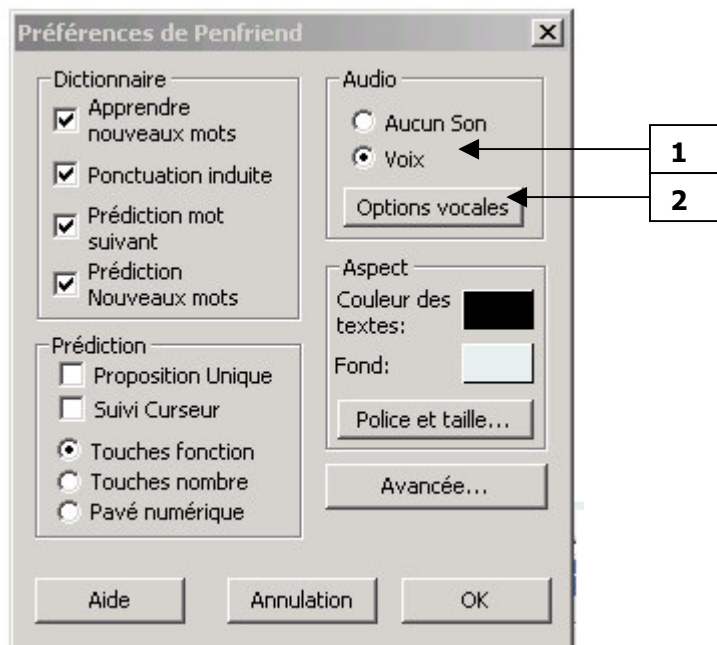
Préférences de Penfriend

Dictionnaire
Apprendre nouveaux mots
Ponctuation induite
Prédiction mot suivant
Prédiction Nouveaux mots

Prédiction
Proposition Unique
Suivi Curseur
Touches fonction
Touches nombre
Pavé numérique

Audio
Aucun Son
Voix
Options vocales

1
2

Aspect
Couleur des textes:
Fond:
Police et taille...

Avancée...

Aide
Annulation
OK